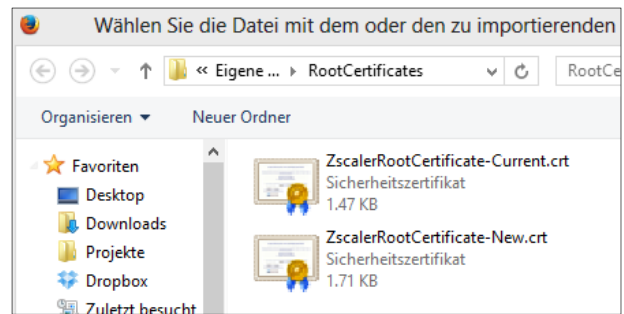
Wählen Sie die Datei mit dem oder den zu importierenden

« Eigene ... ▸ RootCertificates

RootCe

Organisieren ▾

Neuer Ordner

Favoriten

Desktop

Downloads

Projekte

Dropbox

Zuletzt besucht

ZscalerRootCertificate-Current.crt
Sicherheitszertifikat
1.47 KB

ZscalerRootCertificate-New.crt
Sicherheitszertifikat
1.71 KB